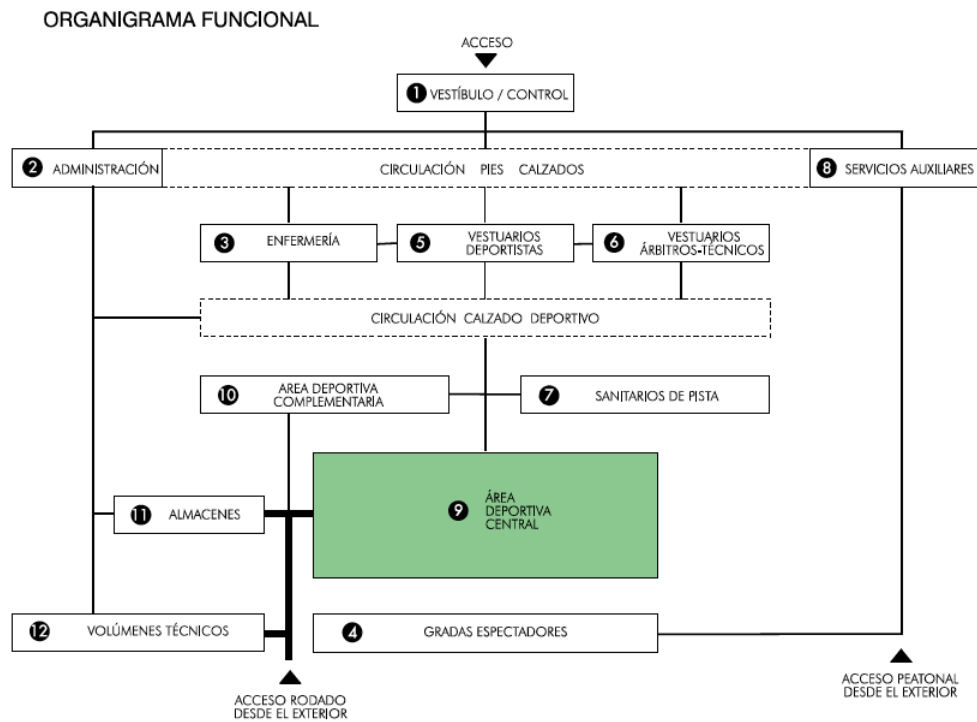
ORGANIGRAMA FUNCIONAL

ACCESO

1 VESTÍBULO / CONTROL

2 ADMINISTRACIÓN

CIRCULACIÓN PIES CALZADOS

8 SERVICIOS AUXILIARES

3 ENFERMERÍA

5 VESTUARIOS DEPORTISTAS

6 VESTUARIOS ÁRBITROS-TÉCNICOS

CIRCULACIÓN CALZADO DEPORTIVO

10 AREA DEPORTIVA COMPLEMENTARIA

7 SANITARIOS DE PISTA

11 ALMACENES

9 ÁREA DEPORTIVA CENTRAL

12 VOLÚMENES TÉCNICOS

4 GRADAS ESPECTADORES

ACCESO RODADO DESDE EL EXTERIOR

ACCESO PEATONAL DESDE EL EXTERIOR